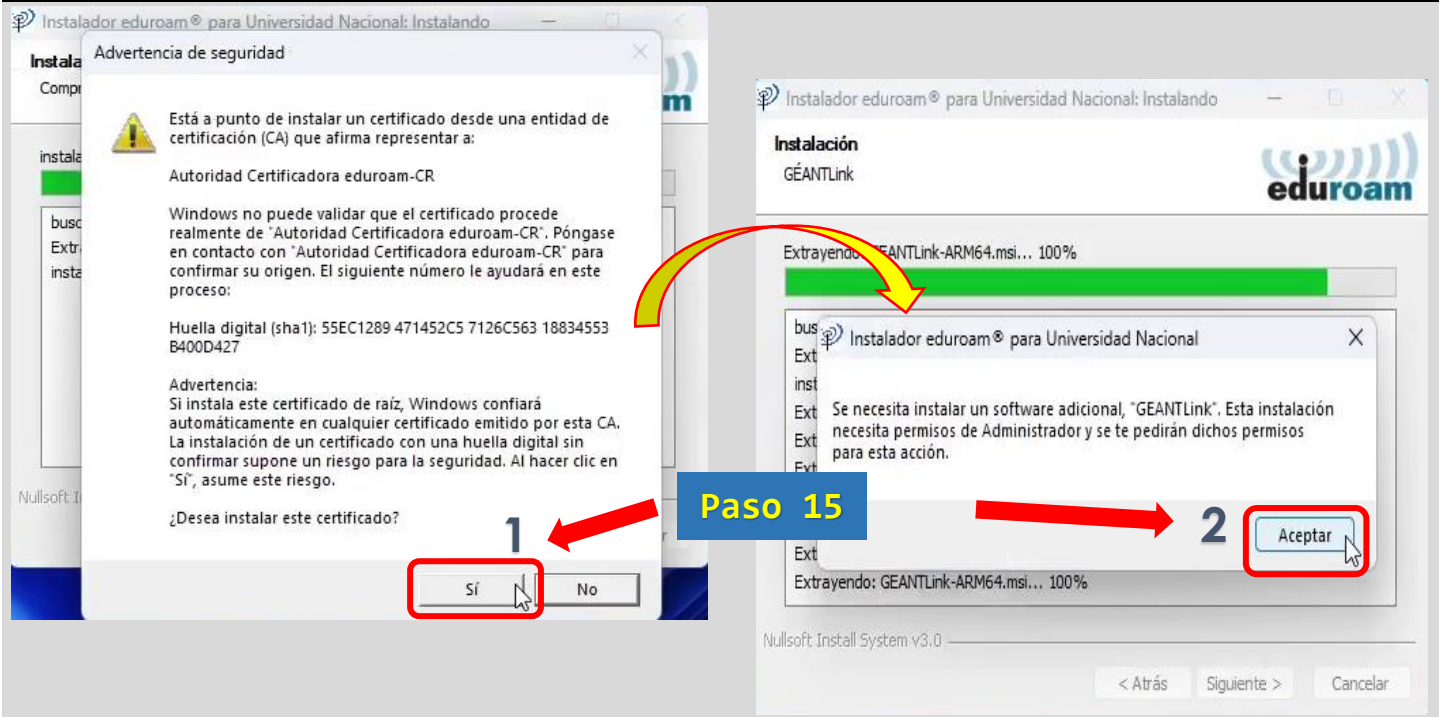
Instalador eduroam® para Universidad Nacional: Instalando

Instala
Compr

instala

busc
Extr
insta

Nullsoft I

Advertencia de seguridad

Está a punto de instalar un certificado desde una entidad de certificación (CA) que afirma representar a:

Autoridad Certificadora eduroam-CR

Windows no puede validar que el certificado procede realmente de "Autoridad Certificadora eduroam-CR". Póngase en contacto con "Autoridad Certificadora eduroam-CR" para confirmar su origen. El siguiente número le ayudará en este proceso:

Huella digital (sha1): 55EC1289 471452C5 7126C563 18834553 B400D427

Advertencia:
Si instala este certificado de raíz, Windows confiará automáticamente en cualquier certificado emitido por esta CA. La instalación de un certificado con una huella digital sin confirmar supone un riesgo para la seguridad. Al hacer clic en "Sí", asume este riesgo.

¿Desea instalar este certificado?

1

Sí
No

Paso 15

Instalador eduroam® para Universidad Nacional: Instalando

Instalación
GÉANTLink

eduroam

Extrayendo: GEANTLink-ARM64.msi... 100%

bus
Ext
inst
Ext
Ext
Ext

Instalador eduroam® para Universidad Nacional

Se necesita instalar un software adicional, "GEANTLink". Esta instalación necesita permisos de Administrador y se te pedirán dichos permisos para esta acción.

2

Aceptar

Ext
Extrayendo: GEANTLink-ARM64.msi... 100%

Nullsoft Install System v3.0

< Atrás
Siguiente >
Cancelar